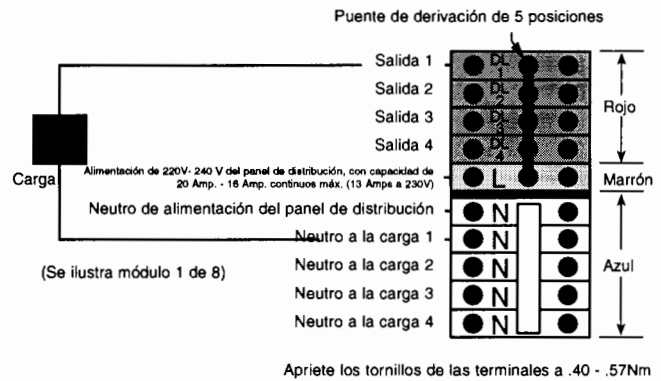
Puente de derivación de 5 posiciones

Salida 1
DL 1
Salida 2
DL 2
Salida 3
DL 3
Salida 4
DL 4
Rojo

Carga

Alimentación de 220V- 240 V del panel de distribución, con capacidad de 20 Amp. - 16 Amp. continuos máx. (13 Amps a 230V)
L
Marrón

Neutro de alimentación del panel de distribución
N
Neutro a la carga 1
N
Neutro a la carga 2
N
Neutro a la carga 3
N
Neutro a la carga 4
N
Azul

(Se ilustra módulo 1 de 8)

Apriete los tornillos de las terminales a .40 - .57Nm